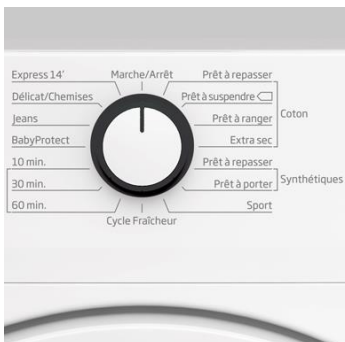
Express 14'
Délicat/Chemises
Jeans
BabyProtect
10 min.
30 min.
60 min.
Marche/Arrêt
Cycle Fraîcheur
Prêt à repasser
Prêt à suspendre
Prêt à ranger
Extra sec
Coton
Prêt à repasser
Prêt à porter
Sport
Synthétiques